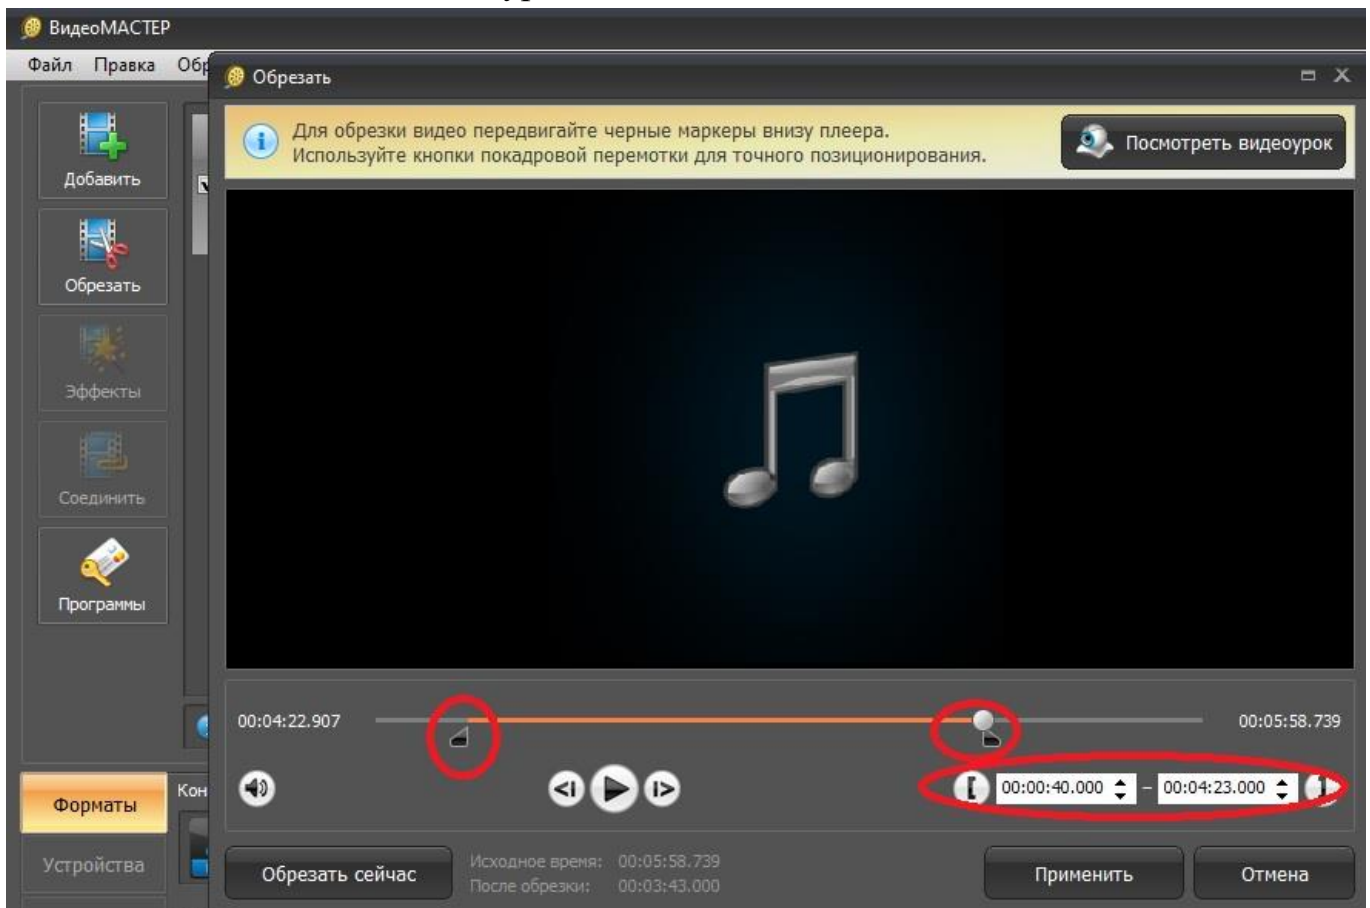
ВидеоМАСТЕР
Файл Правка Об
Обрезать
Для обрезки видео передвигайте черные маркеры внизу плеера.
Используйте кнопки покадровой перемотки для точного позиционирования.
Посмотреть видеоурок
Добавить
Обрезать
Эффекты
Соединить
Программы
00:04:22.907
00:05:58.739
00:00:40.000 – 00:04:23.000
Форматы
Кон
Устройства
Обрезать сейчас
Исходное время: 00:05:58.739
После обрезки: 00:03:43.000
Применить
Отмена